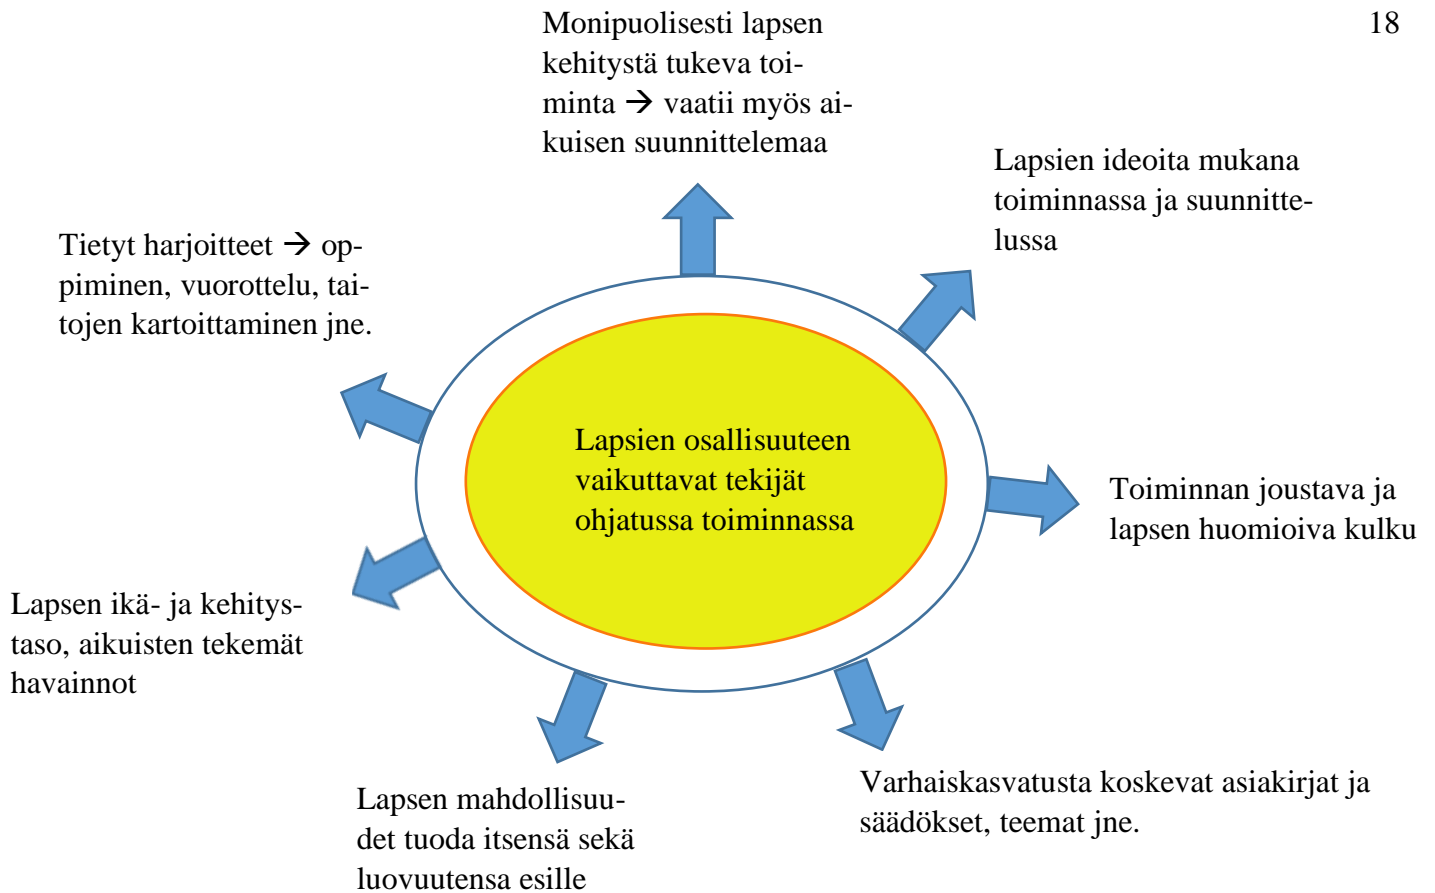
18

Monipuolisesti lapsen kehitystä tukeva toiminta → vaatii myös aikuisen suunnittelemaa

Lapsien ideoita mukana toiminnassa ja suunnittelussa

Tietyt harjoitteet → oppiminen, vuorottelu, taitojen kartoittaminen jne.

Lapsien osallisuuteen vaikuttavat tekijät ohjatussa toiminnassa

Toiminnan joustava ja lapsen huomioiva kulku

Lapsen ikä- ja kehitystaso, aikuisten tekemät havainnot

Varhaiskasvatusta koskevat asiakirjat ja säädökset, teemat jne.

Lapsen mahdollisuudet tuoda itsensä sekä luovuutensa esille